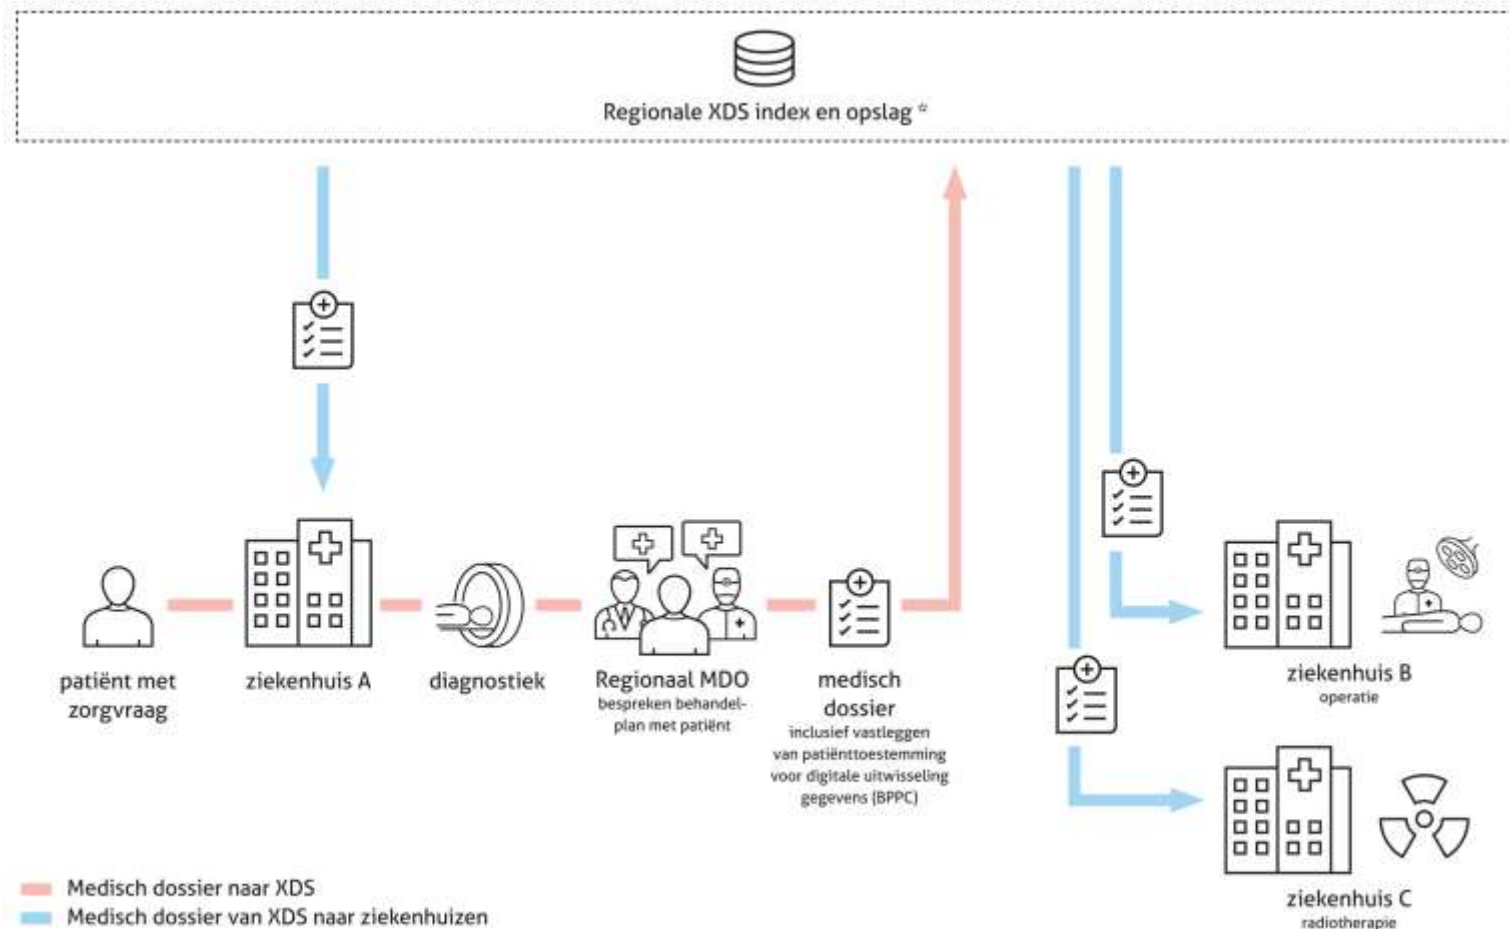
Regionale XDS index en opslag *

patiënt met zorgvraag

ziekenhuis A

diagnostiek

Regionaal MDO
bespreken behandelplan met patiënt

medisch dossier
inclusief vastleggen van patiënttoestemming voor digitale uitwisseling gegevens (BPPC)

ziekenhuis B
operatie

ziekenhuis C
radiotherapie

Medisch dossier naar XDS
Medisch dossier van XDS naar ziekenhuizen